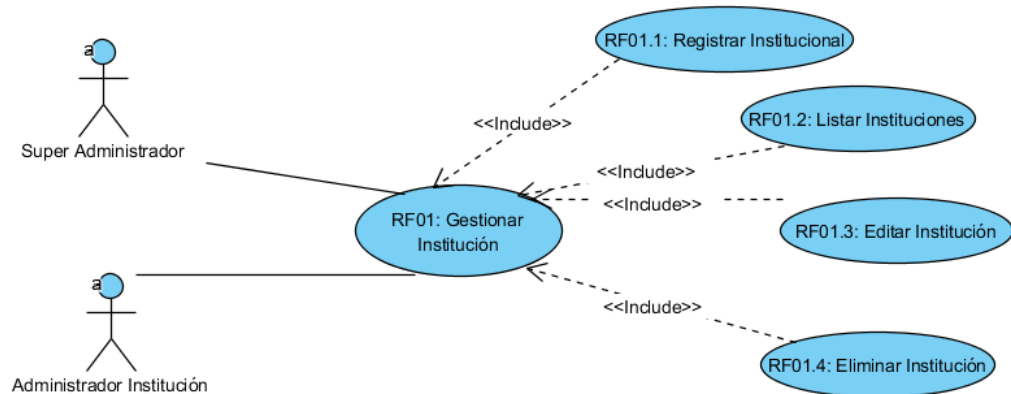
a

Super Administrador

a

Administrador Institución

RF01: Gestionar Institución

<<Include>>

RF01.1: Registrar Institucional

<<Include>>

RF01.2: Listar Instituciones

<<Include>>

RF01.3: Editar Institución

<<Include>>

RF01.4: Eliminar Institución